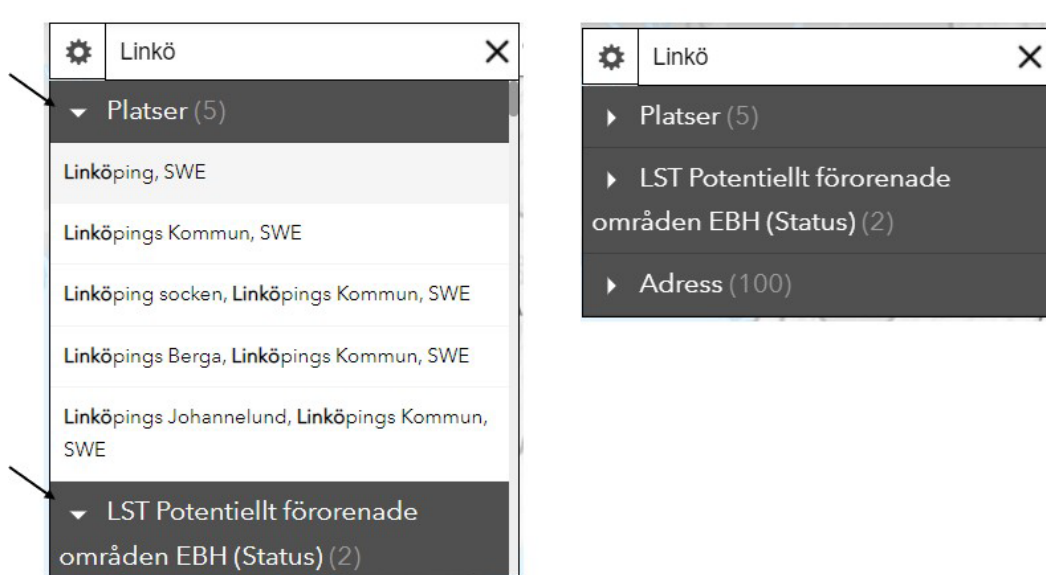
Linkö
×
Platser (5)
Linköping, SWE
Linköpings Kommun, SWE
Linköping socken, Linköpings Kommun, SWE
Linköpings Berga, Linköpings Kommun, SWE
Linköpings Johannelund, Linköpings Kommun, SWE
LST Potentiellt förorenade områden EBH (Status) (2)

Linkö
×
Platser (5)
LST Potentiellt förorenade områden EBH (Status) (2)
Adress (100)